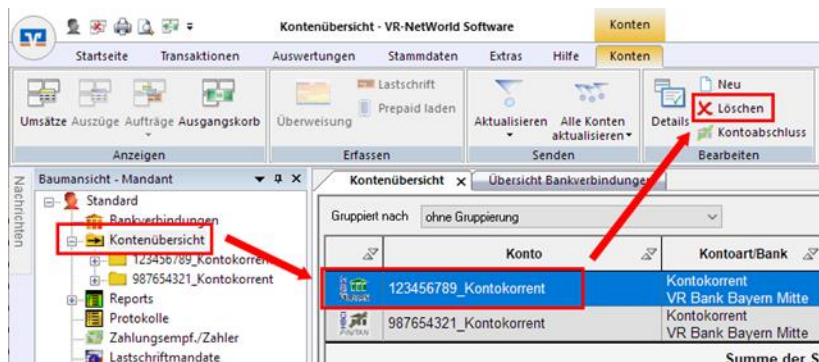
Kontenübersicht - VR-NetWorld Software

Konten

Startseite | Transaktionen | Auswertungen | Stammdaten | Extras | Hilfe | Konten

Umsätze | Auszüge | Aufträge | Ausgangskorb

Anzeigen

Überweisung | Lastschrift | Prepaid laden

Erfassen

Aktualisieren | Alle Konten aktualisieren

Senden

Details | Neu | Löschen | Kontoabschluss

Bearbeiten

Baumansicht - Mandant

Nachrichten

Standard
Bankverbindungen
Kontenübersicht
123456789_Kontokorrent
987654321_Kontokorrent
Reports
Protokolle
Zahlungsempf./Zahler
Lastschriftmandate

Kontenübersicht | Übersicht Bankverbindungen

Gruppiert nach | ohne Gruppierung

| | Konto | Kontoart/Bank |
|---|---|---|
| | 123456789_Kontokorrent | Kontokorrent VR Bank Bayern Mitte |
| PIN/TAN | 987654321_Kontokorrent | Kontokorrent VR Bank Bayern Mitte |

Summe der S